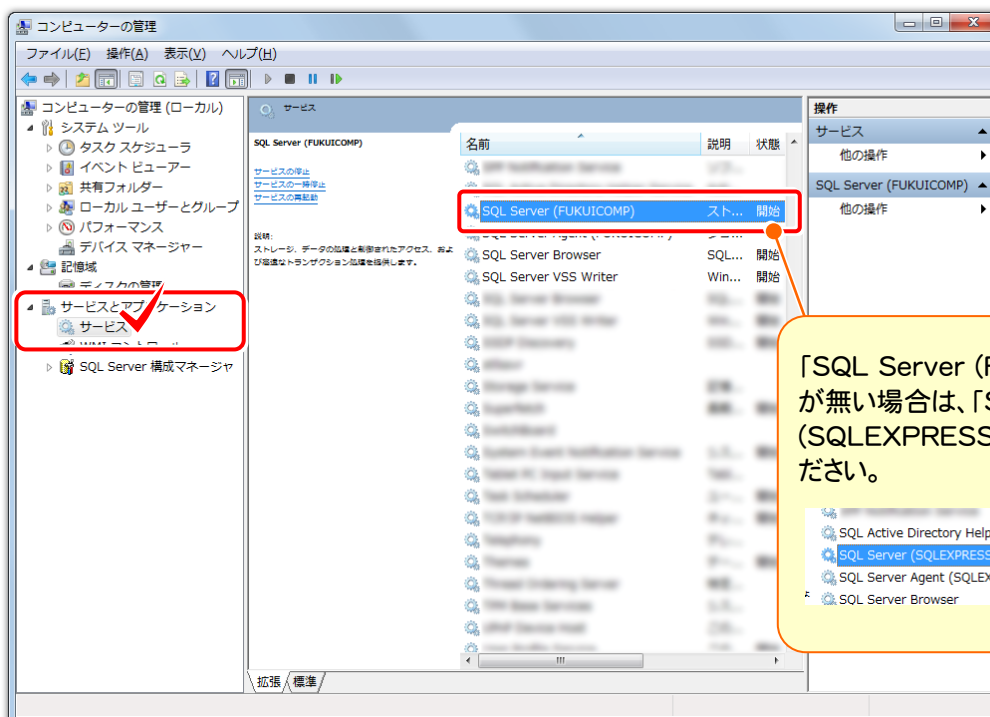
コンピューターの管理

ファイル(F) 操作(A) 表示(V) ヘルプ(H)

コンピューターの管理 (ローカル)
システム ツール
タスク スケジューラ
イベント ビューアー
共有フォルダー
ローカル ユーザーとグループ
パフォーマンス
デバイス マネージャー
記憶域
ディスクの管理
サービスとアプリケーション
サービス
WMI コントロール
SQL Server 構成マネージャ

サービス

SQL Server (FUKUICOMP)

サービスの停止
サービスの一時停止
サービスの再起動

説明:
ストレージ、データの処理と制御されたアクセス、および迅速なトランザクション処理を提供します。

| 名前 | 説明 | 状態 |
|---|---|---|
| SQL Server (FUKUICOMP) | スト... | 開始 |
| SQL Server Agent (FUKUICOMP) | | |
| SQL Server Browser | SQL... | 開始 |
| SQL Server VSS Writer | Win... | 開始 |

拡張 標準

操作
サービス
他の操作
SQL Server (FUKUICOMP)
他の操作

「SQL Server (F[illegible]
が無い場合は､「S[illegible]
(SQLEXPRESS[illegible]
ださい。

SQL Active Directory Help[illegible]
SQL Server (SQLEXPRESS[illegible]
SQL Server Agent (SQLEX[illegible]
SQL Server Browser